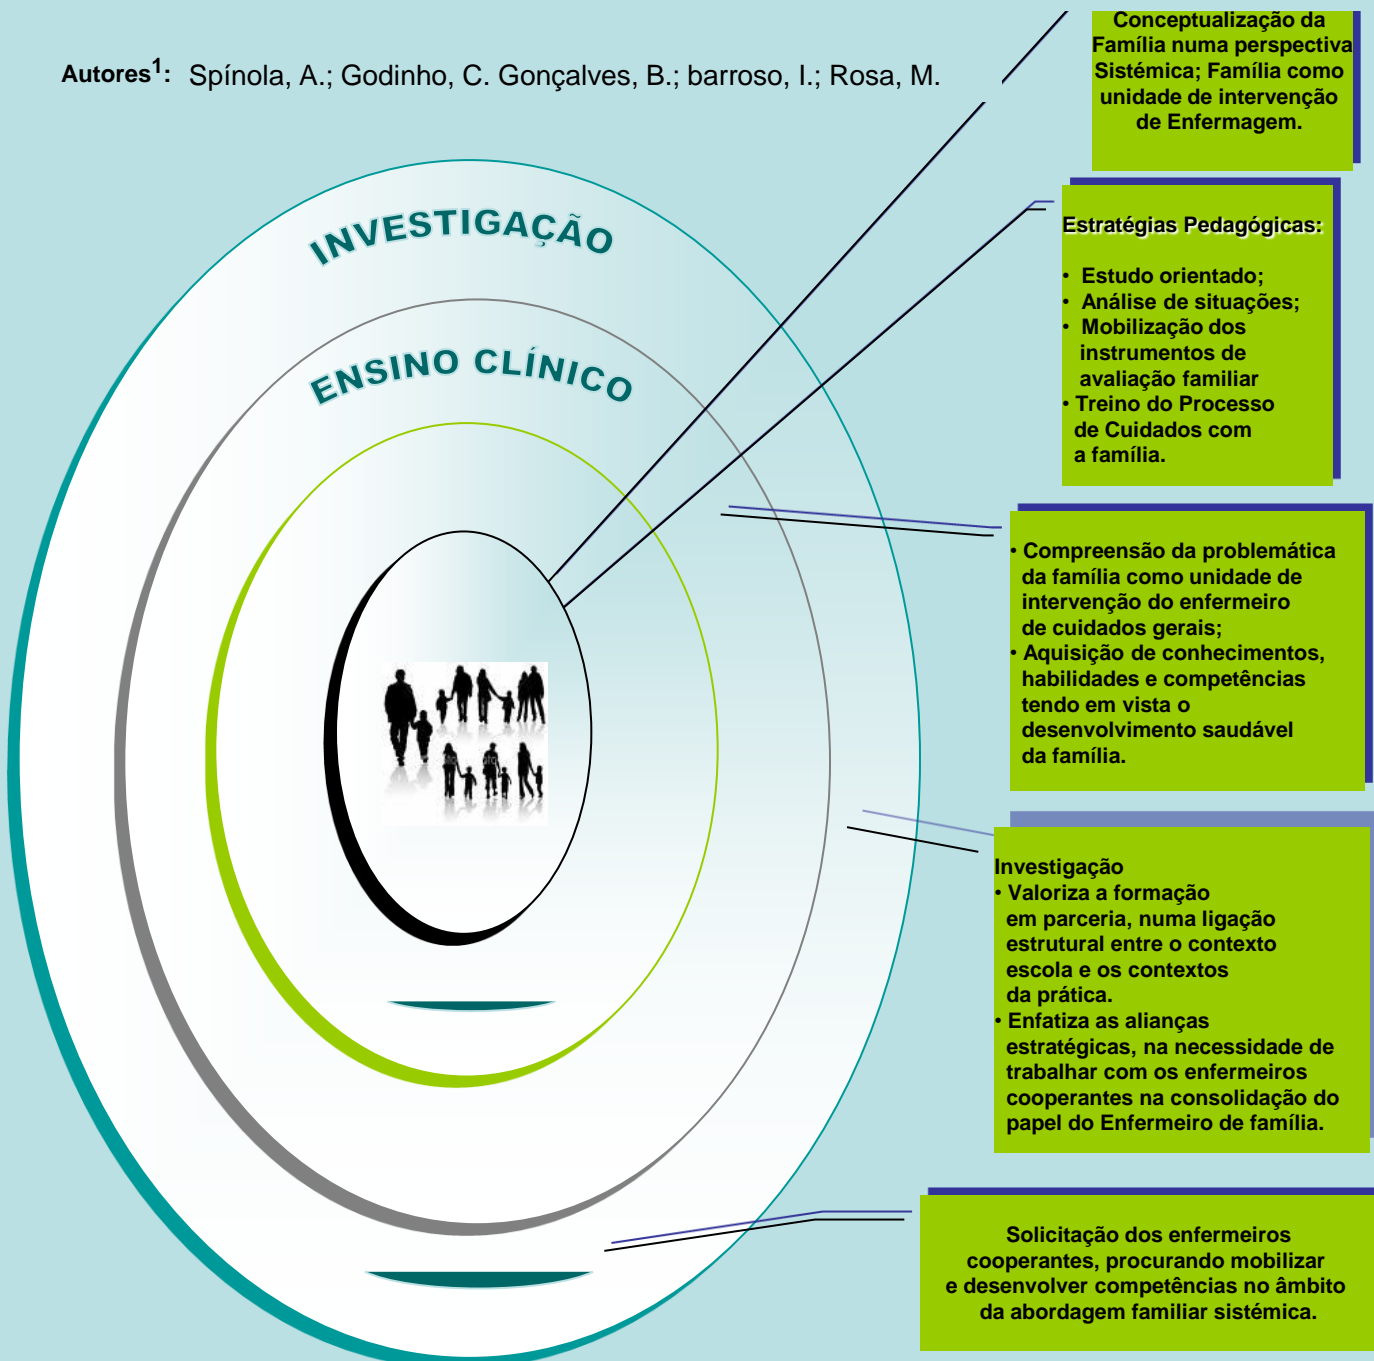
Autores$^1$: Spínola, A.; Godinho, C. Gonçalves, B.; barroso, I.; Rosa, M.

Conceptualização da Família numa perspectiva Sistémica; Família como unidade de intervenção de Enfermagem.

INVESTIGAÇÃO

Estratégias Pedagógicas:

• Estudo orientado;
• Análise de situações;
• Mobilização dos instrumentos de avaliação familiar
• Treino do Processo de Cuidados com a família.

ENSINO CLÍNICO

• Compreensão da problemática da família como unidade de intervenção do enfermeiro de cuidados gerais;
• Aquisição de conhecimentos, habilidades e competências tendo em vista o desenvolvimento saudável da família.

Investigação
• Valoriza a formação em parceria, numa ligação estrutural entre o contexto escola e os contextos da prática.
• Enfatiza as alianças estratégicas, na necessidade de trabalhar com os enfermeiros cooperantes na consolidação do papel do Enfermeiro de família.

Solicitação dos enfermeiros cooperantes, procurando mobilizar e desenvolver competências no âmbito da abordagem familiar sistémica.